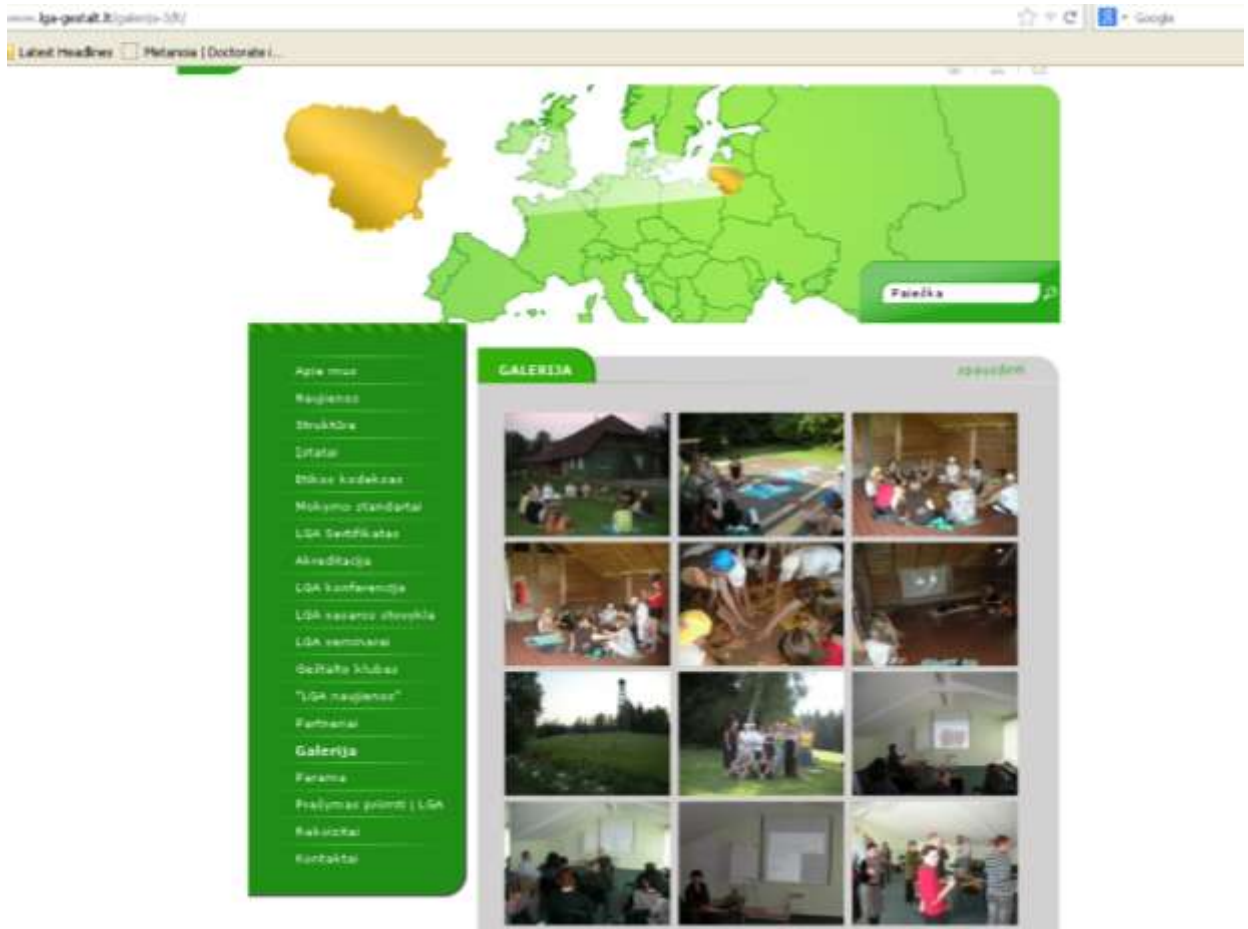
www.lga-gestalt.lt/galerija-18/

Google

Latest Headlines

Metanoia | Doctorate i...

Paieška

Apie mus

Naujienos

Struktūra

Įstatai

Etikos kodeksas

Mokymo standartai

LGA Sertifikatas

Akreditacija

LGA konferencija

LGA vasaros stovykla

LGA seminarai

Geštalto klubas

"LGA naujienos"

Partneriai

Galerija

Parama

Prašymas priimti į LGA

Rekvizitai

Kontaktai

GALERIJA

spausdinti